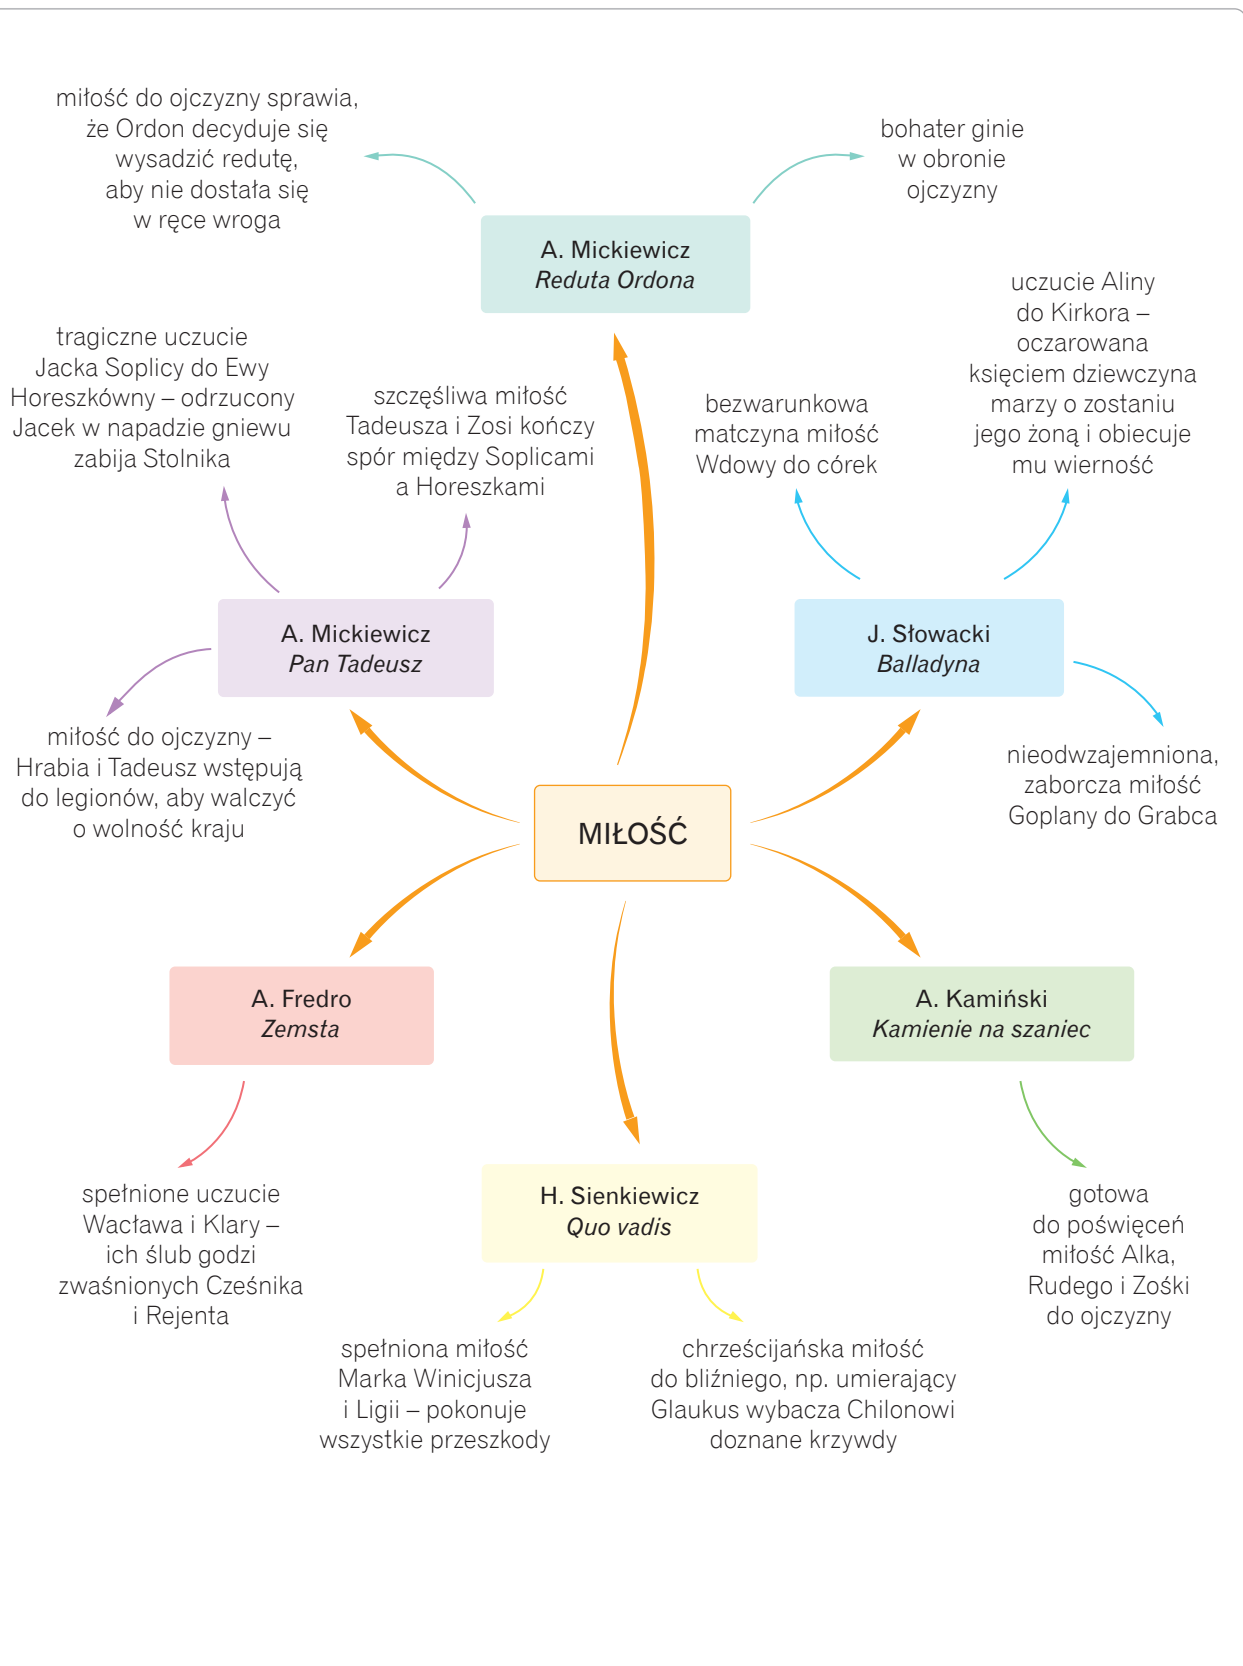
miłość do ojczyzny sprawia, że Ordon decyduje się wysadzić redutę, aby nie dostała się w ręce wroga

bohater ginie w obronie ojczyzny

A. Mickiewicz
*Reduta Ordona*

tragiczne uczucie Jacka Soplicy do Ewy Horeszkówny – odrzucony Jacek w napadzie gniewu zabija Stolnika

szczęśliwa miłość Tadeusza i Zosi kończy spór między Soplicami a Horeszkami

bezwarunkowa matczyna miłość Wdowy do córek

uczucie Aliny do Kirkora – oczarowana księciem dziewczyna marzy o zostaniu jego żoną i obiecuje mu wierność

A. Mickiewicz
*Pan Tadeusz*

J. Słowacki
*Balladyna*

miłość do ojczyzny – Hrabia i Tadeusz wstępują do legionów, aby walczyć o wolność kraju

MIŁOŚĆ

nieodwzajemniona, zaborcza miłość Goplany do Grabca

A. Fredro
*Zemsta*

A. Kamiński
*Kamienie na szaniec*

spełnione uczucie Wacława i Klary – ich ślub godzi zwaśnionych Cześnika i Rejenta

H. Sienkiewicz
*Quo vadis*

gotowa do poświęceń miłość Alka, Rudego i Zośki do ojczyzny

spełniona miłość Marka Winicjusza i Ligii – pokonuje wszystkie przeszkody

chrześcijańska miłość do bliźniego, np. umierający Glaukus wybacza Chilonowi doznane krzywdy